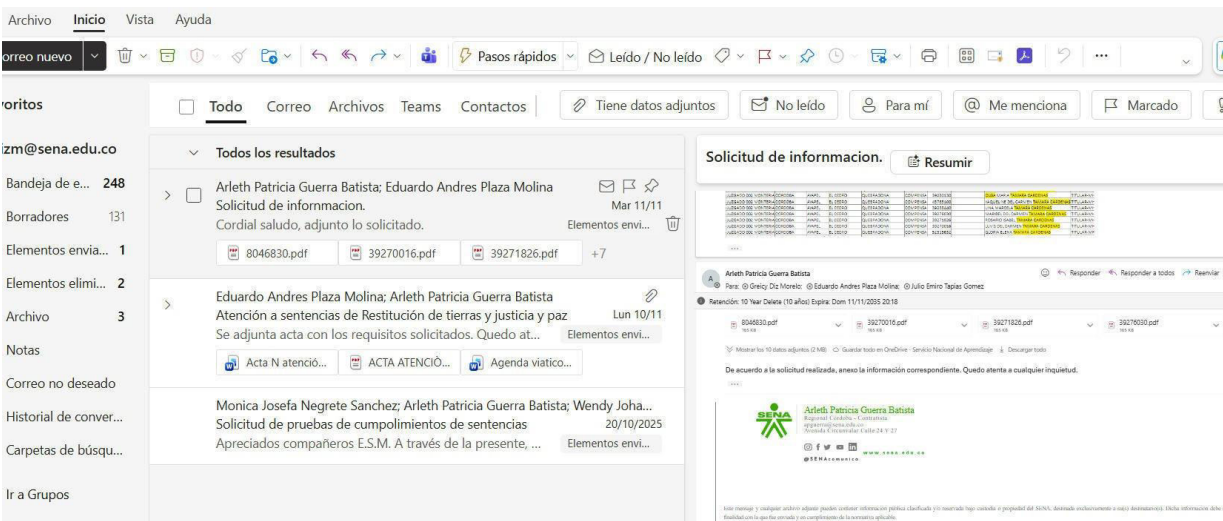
Archivo Inicio Vista Ayuda

orreo nuevo

Pasos rápidos

Leído / No leído

...

voritos

Todo Correo Archivos Teams Contactos

Tiene datos adjuntos

No leído

Para mí

Me menciona

Marcado

izm@sena.edu.co

Bandeja de e... 248

Borradores 131

Elementos envia... 1

Elementos elimi... 2

Archivo 3

Notas

Correo no deseado

Historial de conver...

Carpetas de búsqu...

Ir a Grupos

Todos los resultados

Arleth Patricia Guerra Batista; Eduardo Andres Plaza Molina
Solicitud de informacion. Mar 11/11
Cordial saludo, adjunto lo solicitado. Elementos envi...
8046830.pdf 39270016.pdf 39271826.pdf +7

Eduardo Andres Plaza Molina; Arleth Patricia Guerra Batista
Atención a sentencias de Restitución de tierras y justicia y paz Lun 10/11
Se adjunta acta con los requisitos solicitados. Quedo at... Elementos envi...
Acta N atenció... ACTA ATENCIÓ... Agenda viatico...

Monica Josefa Negrete Sanchez; Arleth Patricia Guerra Batista; Wendy Joha...
Solicitud de pruebas de cumpolimientos de sentencias 20/10/2025
Apreciados compañeros E.S.M. A través de la presente, ... Elementos envi...

Solicitud de informacion.

Resumir

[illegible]

Arleth Patricia Guerra Batista
Para: Greicy Diz Morelo; Eduardo Andres Plaza Molina; Julio Emiro Tapias Gomez

Responder Responder a todos Reenviar

Retención: 10 Year Delete (10 años) Expira: Dom 11/11/2035 20:18

8046830.pdf 39270016.pdf 39271826.pdf 39276030.pdf

Mostrar los 10 datos adjuntos (2 MB) Guardar todo en OneDrive - Servicio Nacional de Aprendizaje Descargar todo

De acuerdo a la solicitud realizada, anexo la información correspondiente. Quedo atenta a cualquier inquietud.

SENA

Arleth Patricia Guerra Batista
Regional Córdoba - Contratista
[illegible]
Avenida Circunvalar Calle 24 N 27

@SENAcomunica www.sena.edu.co

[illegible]